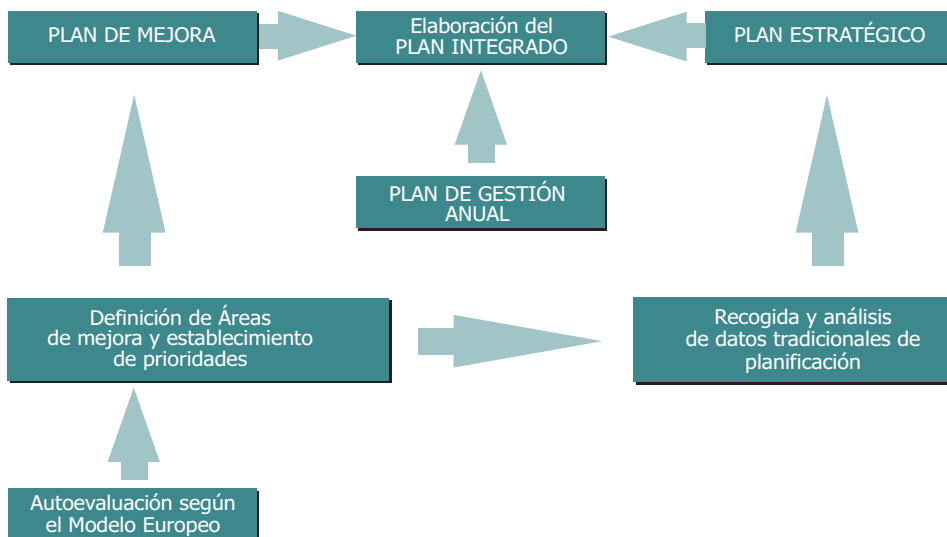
PLAN DE MEJORA

Elaboración del PLAN INTEGRADO

PLAN ESTRATÉGICO

PLAN DE GESTIÓN ANUAL

Definición de Áreas de mejora y establecimiento de prioridades

Recogida y análisis de datos tradicionales de planificación

Autoevaluación según el Modelo Europeo